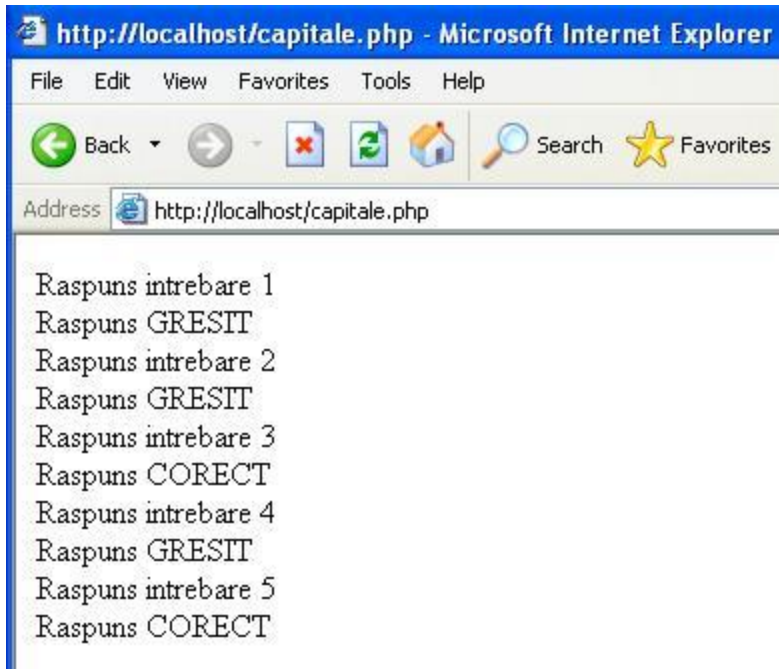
http://localhost/capitale.php - Microsoft Internet Explorer

File Edit View Favorites Tools Help

Back Search Favorites

Address http://localhost/capitale.php

Raspuns intrebare 1
Raspuns GRESIT
Raspuns intrebare 2
Raspuns GRESIT
Raspuns intrebare 3
Raspuns CORECT
Raspuns intrebare 4
Raspuns GRESIT
Raspuns intrebare 5
Raspuns CORECT